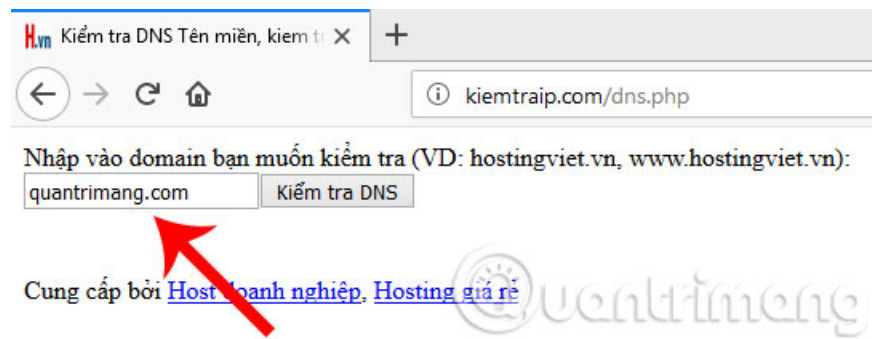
H.vn Kiểm tra DNS Tên miền, kiem t ×

kiemtraip.com/dns.php

Nhập vào domain bạn muốn kiểm tra (VD: hostingviet.vn, www.hostingviet.vn):

quantrimang.com

Kiểm tra DNS

Cung cấp bởi Host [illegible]oanh nghiệp, Hosting giá rẻ

quantrimang